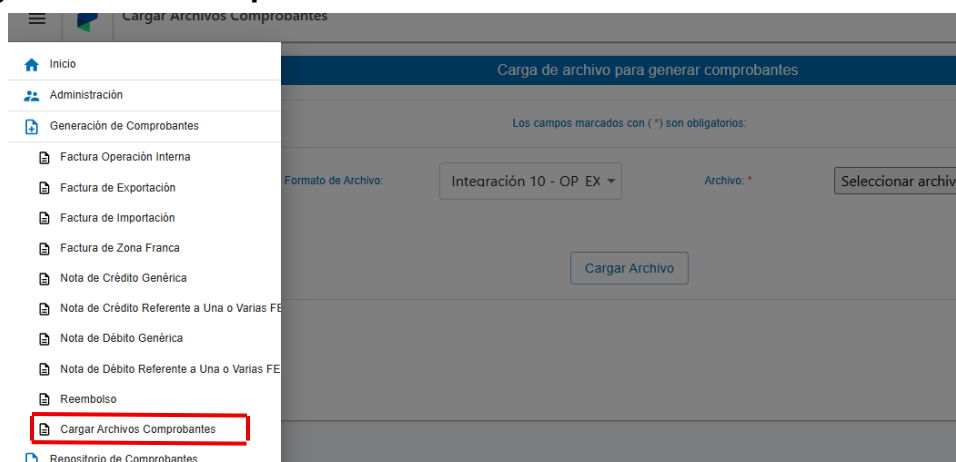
Cargar Archivos Comprobantes

Inicio
Administración
Generación de Comprobantes
Factura Operación Interna
Factura de Exportación
Factura de Importación
Factura de Zona Franca
Nota de Crédito Genérica
Nota de Crédito Referente a Una o Varias FE
Nota de Débito Genérica
Nota de Débito Referente a Una o Varias FE
Reembolso
Cargar Archivos Comprobantes
Repositorio de Comprobantes

Carga de archivo para generar comprobantes

Los campos marcados con ( * ) son obligatorios:

Formato de Archivo: Integración 10 - OP EX

Archivo: * Seleccionar archiv

Cargar Archivo